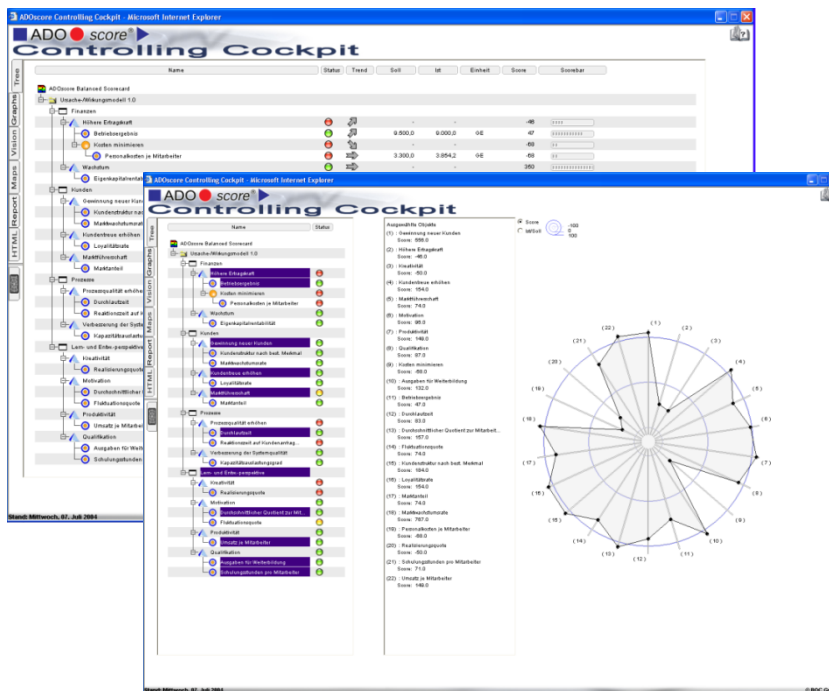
ADOscore Controlling Cockpit - Microsoft Internet Explorer

ADO score

Controlling Cockpit

Tree
Graphs
Vision
Maps
Report
HTML

| Name | Status | Trend | Soll | Ist | Einheit | Score | Scorebar |
|---|---|---|---|---|---|---|---|

ADOscore Balanced Scorecard
Ursache-/Wirkungsmodell 1.0
Finanzen
Höhere Ertragskraft -46
Betriebsergebnis 9.500,0 9.000,0 GE 47
Kosten minimieren -69
Personalkosten je Mitarbeiter 3.300,0 3.954,2 GE -59
Wachstum 360
Eigenkapitalrentabi
Kunden
Gewinnung neuer Kun
Kundenstruktur nac
Marktanteil
Kundentreue erhöhen
Loyalitätsrate
Marktführerschaft
Marktanteil
Prozesse
Prozessqualität erhöh
Durchlaufzeit
Reaktionszeit auf
Verbesserung der Syste
Kapazitätsauslast
Lern- und Entw.-perspektiv
Kreativität
Realisierungsquote
Motivation
Durchschnittlicher
Fluktuationsquote
Produktivität
Umsatz je Mitarbei
Qualifikation
Ausgaben für Weit
Schulungsstunden

Stand: Mittwoch, 07. Juli 2004

ADOscore Controlling Cockpit - Microsoft Internet Explorer

ADO score

Controlling Cockpit

Tree
Graphs
Vision
Maps
Report
HTML

| Name | Status |
|---|---|

ADOscore Balanced Scorecard
Ursache-/Wirkungsmodell 1.0
Finanzen
Höhere Ertragskraft
Betriebsergebnis
Kosten minimieren
Personalkosten je Mitarbeiter
Wachstum
Eigenkapitalrentabilität
Kunden
Gewinnung neuer Kunden
Kundenstruktur nach best. Merkmal
Marktwachstumsrate
Kundentreue erhöhen
Loyalitätsrate
Marktführerschaft
Marktanteil
Prozesse
Prozessqualität erhöhen
Durchlaufzeit
Reaktionszeit auf Kundenanfrag...
Verbesserung der Systemqualität
Kapazitätsauslastungsgrad
Lern- und Entw.-perspektive
Kreativität
Realisierungsquote
Motivation
Durchschnittlicher Quotient zur Mit...
Fluktuationsquote
Produktivität
Umsatz je Mitarbeiter
Qualifikation
Ausgaben für Weiterbildung
Schulungsstunden pro Mitarbeiter

Ausgewählte Objekte
(1) : Gewinnung neuer Kunden Score: 559.0
(2) : Höhere Ertragskraft Score: -46.0
(3) : Kreativität Score: -50.0
(4) : Kundentreue erhöhen Score: 154.0
(5) : Marktführerschaft Score: 74.0
(6) : Motivation Score: 98.0
(7) : Produktivität Score: 148.0
(8) : Qualifikation Score: 97.0
(9) : Kosten minimieren Score: -69.0
(10) : Ausgaben für Weiterbildung Score: 122.0
(11) : Betriebsergebnis Score: 47.0
(12) : Durchlaufzeit Score: 83.0
(13) : Durchschnittlicher Quotient zur Mitarbeit... Score: 157.0
(14) : Fluktuationsquote Score: 74.0
(15) : Kundenstruktur nach best. Merkmal Score: 184.0
(16) : Loyalitätsrate Score: 154.0
(17) : Marktanteil Score: 74.0
(18) : Marktwachstumsrate Score: 787.0
(19) : Personalkosten je Mitarbeiter Score: -59.0
(20) : Realisierungsquote Score: -50.0
(21) : Schulungsstunden pro Mitarbeiter Score: 71.0
(22) : Umsatz je Mitarbeiter Score: 148.0

Score
Istwert
-100
0
100

(1) (2) (3) (4) (5) (6) (7) (8) (9) (10) (11) (12) (13) (14) (15) (16) (17) (18) (19) (20) (21) (22)

Stand: Mittwoch, 07. Juli 2004
© BOC G